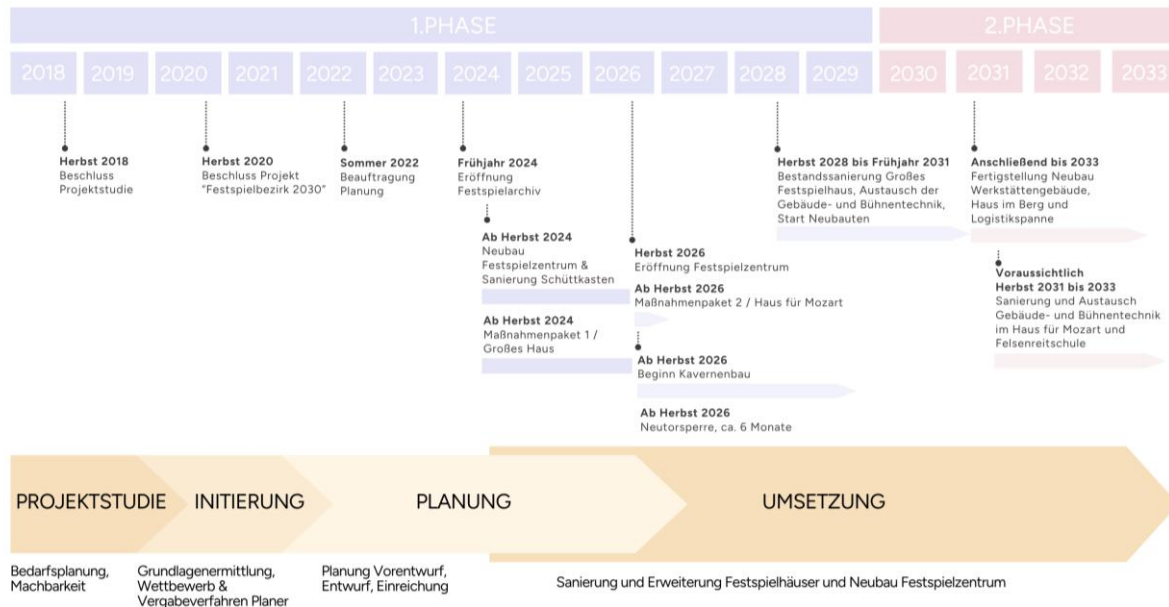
1.PHASE

2.PHASE

2018 2019 2020 2021 2022 2023 2024 2025 2026 2027 2028 2029 2030 2031 2032 2033

**Herbst 2018**
Beschluss Projektstudie

**Herbst 2020**
Beschluss Projekt "Festspielbezirk 2030"

**Sommer 2022**
Beauftragung Planung

**Frühjahr 2024**
Eröffnung Festspielarchiv

**Ab Herbst 2024**
Neubau Festspielzentrum & Sanierung Schüttkasten

**Ab Herbst 2024**
Maßnahmenpaket 1 / Großes Haus

**Herbst 2026**
Eröffnung Festspielzentrum

**Ab Herbst 2026**
Maßnahmenpaket 2 / Haus für Mozart

**Ab Herbst 2026**
Beginn Kavernenbau

**Ab Herbst 2026**
Neutorsperre, ca. 6 Monate

**Herbst 2028 bis Frühjahr 2031**
Bestandssanierung Großes Festspielhaus, Austausch der Gebäude- und Bühnentechnik, Start Neubauten

**Anschließend bis 2033**
Fertigstellung Neubau Werkstättengebäude, Haus im Berg und Logistikspanne

**Voraussichtlich Herbst 2031 bis 2033**
Sanierung und Austausch Gebäude- und Bühnentechnik im Haus für Mozart und Felsenreitschule

PROJEKTSTUDIE INITIERUNG PLANUNG UMSETZUNG

Bedarfsplanung, Machbarkeit

Grundlagenermittlung, Wettbewerb & Vergabeverfahren Planer

Planung Vorentwurf, Entwurf, Einreichung

Sanierung und Erweiterung Festspielhäuser und Neubau Festspielzentrum